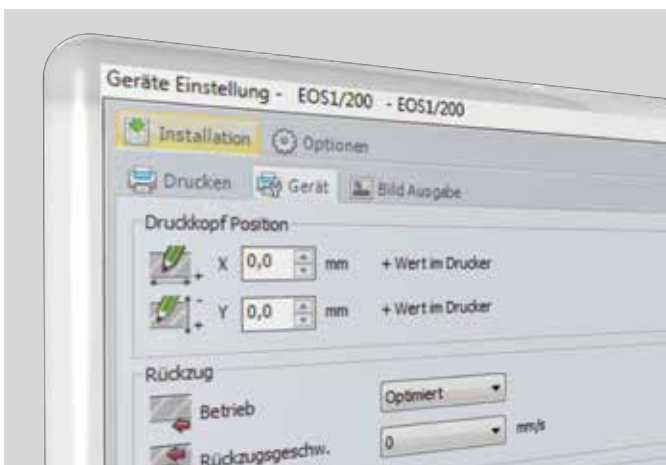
Geräte Einstellung - EOS1/200 - EOS1/200

Installation
Optionen

Drucken
Gerät
Bild Ausgabe

Druckkopf Position

X 0,0 mm + Wert im Drucker

Y 0,0 mm + Wert im Drucker

Rückzug

Betrieb
Optimiert

Rückzugsgeschw.
0
mm/s